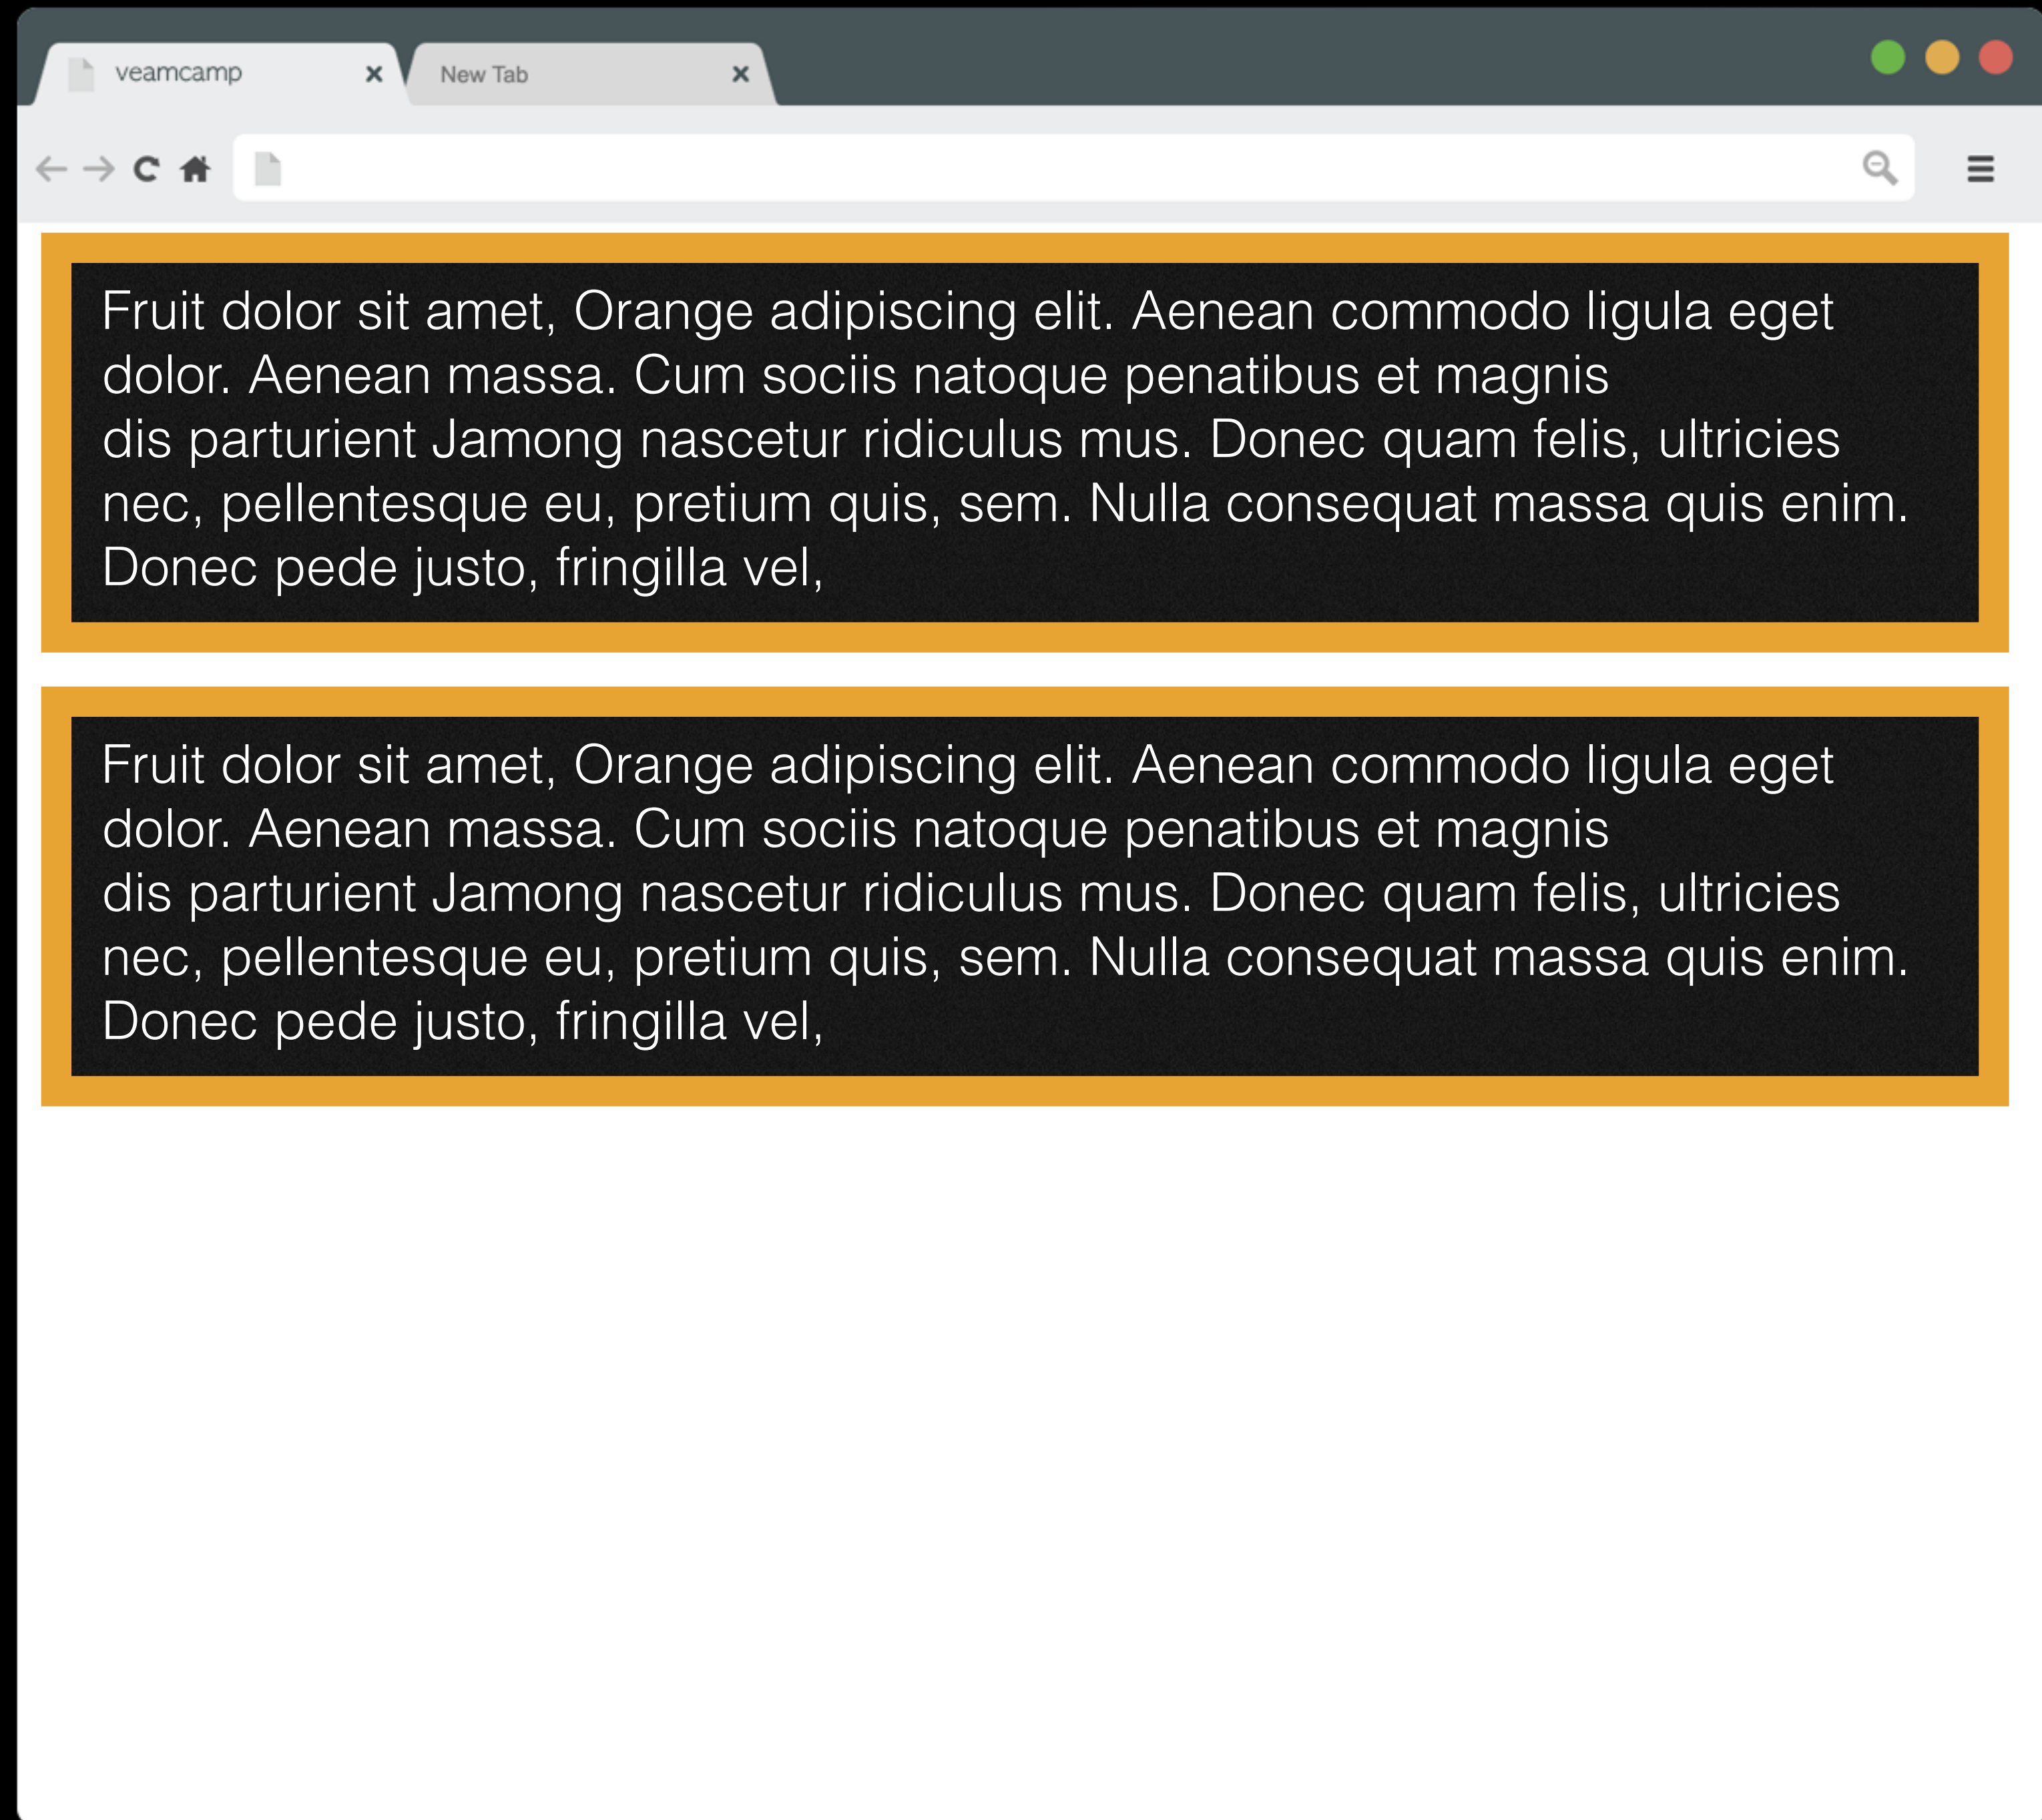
veamcamp ×
New Tab ×

Fruit dolor sit amet, Orange adipiscing elit. Aenean commodo ligula eget dolor. Aenean massa. Cum sociis natoque penatibus et magnis dis parturient Jamong nascetur ridiculus mus. Donec quam felis, ultricies nec, pellentesque eu, pretium quis, sem. Nulla consequat massa quis enim. Donec pede justo, fringilla vel,

Fruit dolor sit amet, Orange adipiscing elit. Aenean commodo ligula eget dolor. Aenean massa. Cum sociis natoque penatibus et magnis dis parturient Jamong nascetur ridiculus mus. Donec quam felis, ultricies nec, pellentesque eu, pretium quis, sem. Nulla consequat massa quis enim. Donec pede justo, fringilla vel,